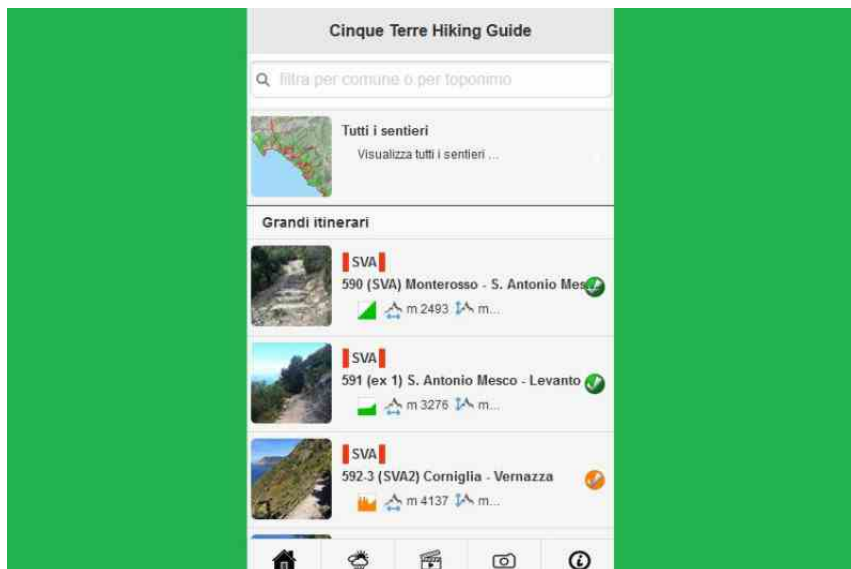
Cinque Terre Hiking Guide

filtra per comune o per toponimo

Tutti i sentieri

Visualizza tutti i sentieri ...

Grandi itinerari

SVA

590 (SVA) Monterosso - S. Antonio Mes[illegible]

m 2493 m...

SVA

591 (ex 1) S. Antonio Mesco - Levanto

m 3276 m...

SVA

592-3 (SVA2) Corniglia - Vernazza

m 4137 m...